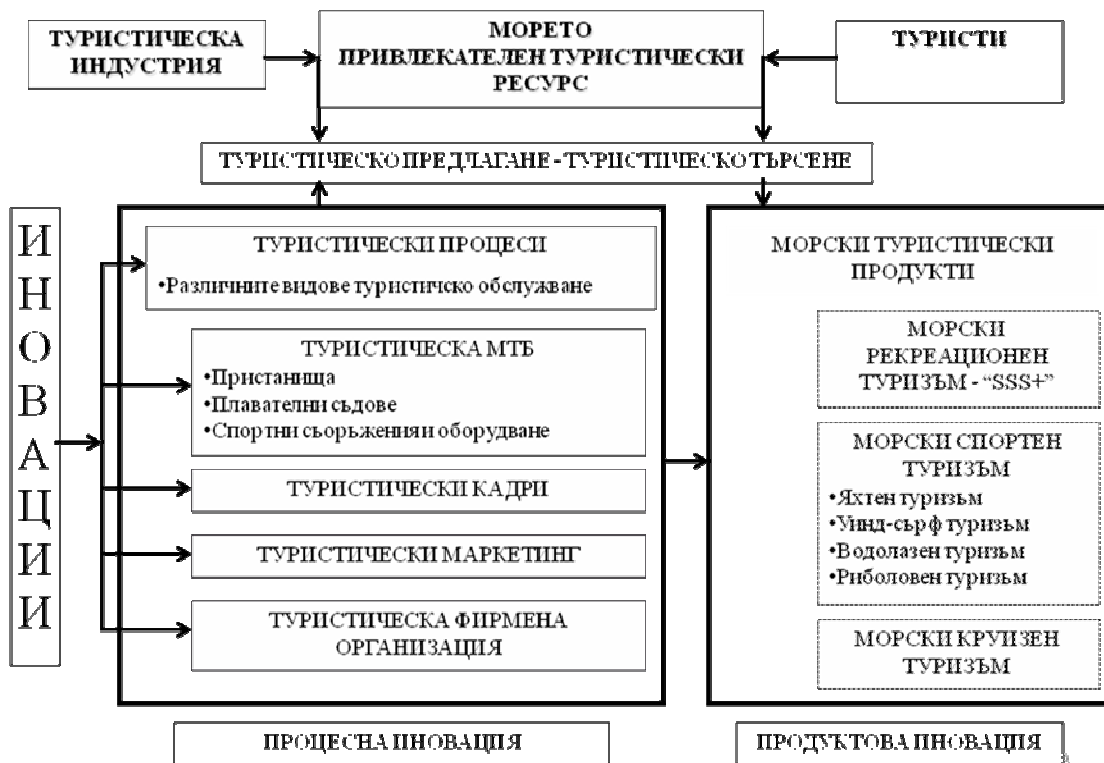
ТУРИСТИЧЕСКА ИНДУСТРИЯ

МОРЕТО ПРИВЛЕКАТЕЛЕН ТУРИСТИЧЕСКИ РЕСУРС

ТУРИСТИ

ТУРИСТИЧЕСКО ПРЕДЛАГАНЕ - ТУРИСТИЧЕСКО ТЪРСЕНЕ

И
Н
О
В
А
Ц
И
И

ТУРИСТИЧЕСКИ ПРОЦЕСИ
•Различните видове туристическо обслужване

ТУРИСТИЧЕСКА МТБ
•Пристанища
•Плавателни съдове
•Спортни съоръжения и оборудване

ТУРИСТИЧЕСКИ КАДРИ

ТУРИСТИЧЕСКИ МАРКЕТИНГ

ТУРИСТИЧЕСКА ФИРМЕНА ОРГАНИЗАЦИЯ

МОРСКИ ТУРИСТИЧЕСКИ ПРОДУКТИ

МОРСКИ РЕКРЕАЦИОНЕН ТУРИЗЪМ - "SSS+"

МОРСКИ СПОРТЕН ТУРИЗЪМ
•Яхтен туризъм
•Уинд-сърф туризъм
•Водолазен туризъм
•Риболовен туризъм

МОРСКИ КРУИЗЕН ТУРИЗЪМ

ПРОЦЕСНА ИНОВАЦИЯ

ПРОДУКТОВА ИНОВАЦИЯ